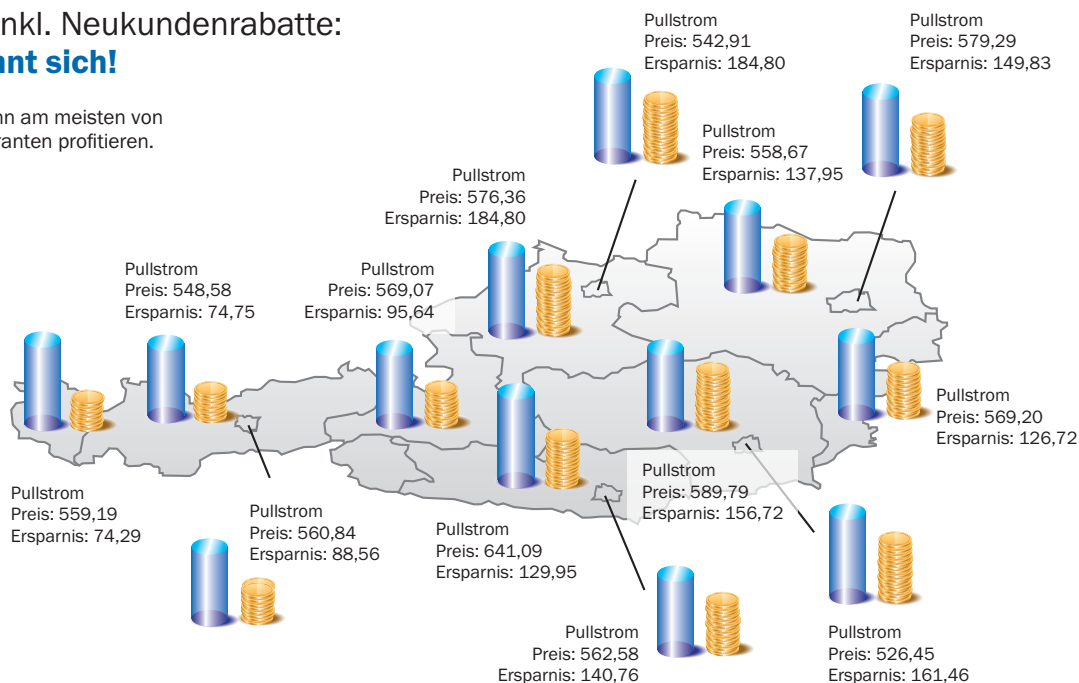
nkl. Neukundenrabatte:
nt sich!

nn am meisten von
ranten profitieren.

Pullstrom
Preis: 542,91
Ersparnis: 184,80

Pullstrom
Preis: 579,29
Ersparnis: 149,83

Pullstrom
Preis: 558,67
Ersparnis: 137,95

Pullstrom
Preis: 576,36
Ersparnis: 184,80

Pullstrom
Preis: 548,58
Ersparnis: 74,75

Pullstrom
Preis: 569,07
Ersparnis: 95,64

Pullstrom
Preis: 569,20
Ersparnis: 126,72

Pullstrom
Preis: 589,79
Ersparnis: 156,72

Pullstrom
Preis: 559,19
Ersparnis: 74,29

Pullstrom
Preis: 560,84
Ersparnis: 88,56

Pullstrom
Preis: 641,09
Ersparnis: 129,95

Pullstrom
Preis: 562,58
Ersparnis: 140,76

Pullstrom
Preis: 526,45
Ersparnis: 161,46